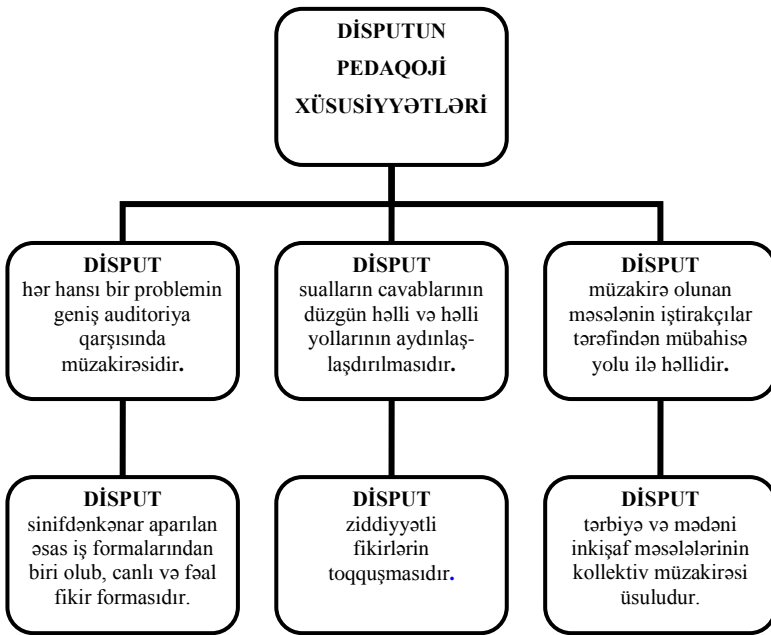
DİSPUTUN PEDAQOJİ XÜSUSİYYƏTLƏRİ

DİSPUT
hər hansı bir problemin geniş auditoriya qarşısında müzakirəsidir.

DİSPUT
sualların cavablarının düzgün həlli və həlli yollarının aydınlaşdırılmasıdır.

DİSPUT
müzakirə olunan məsələnin iştirakçılar tərəfindən mübahisə yolu ilə həllidir.

DİSPUT
sinifdənkənar aparılan əsas iş formalarından biri olub, canlı və fəal fikir formasıdır.

DİSPUT
ziddiyyətli fikirlərin toqquşmasıdır.

DİSPUT
tərbiyə və mədəni inkişaf məsələlərinin kollektiv müzakirəsi üsuludur.